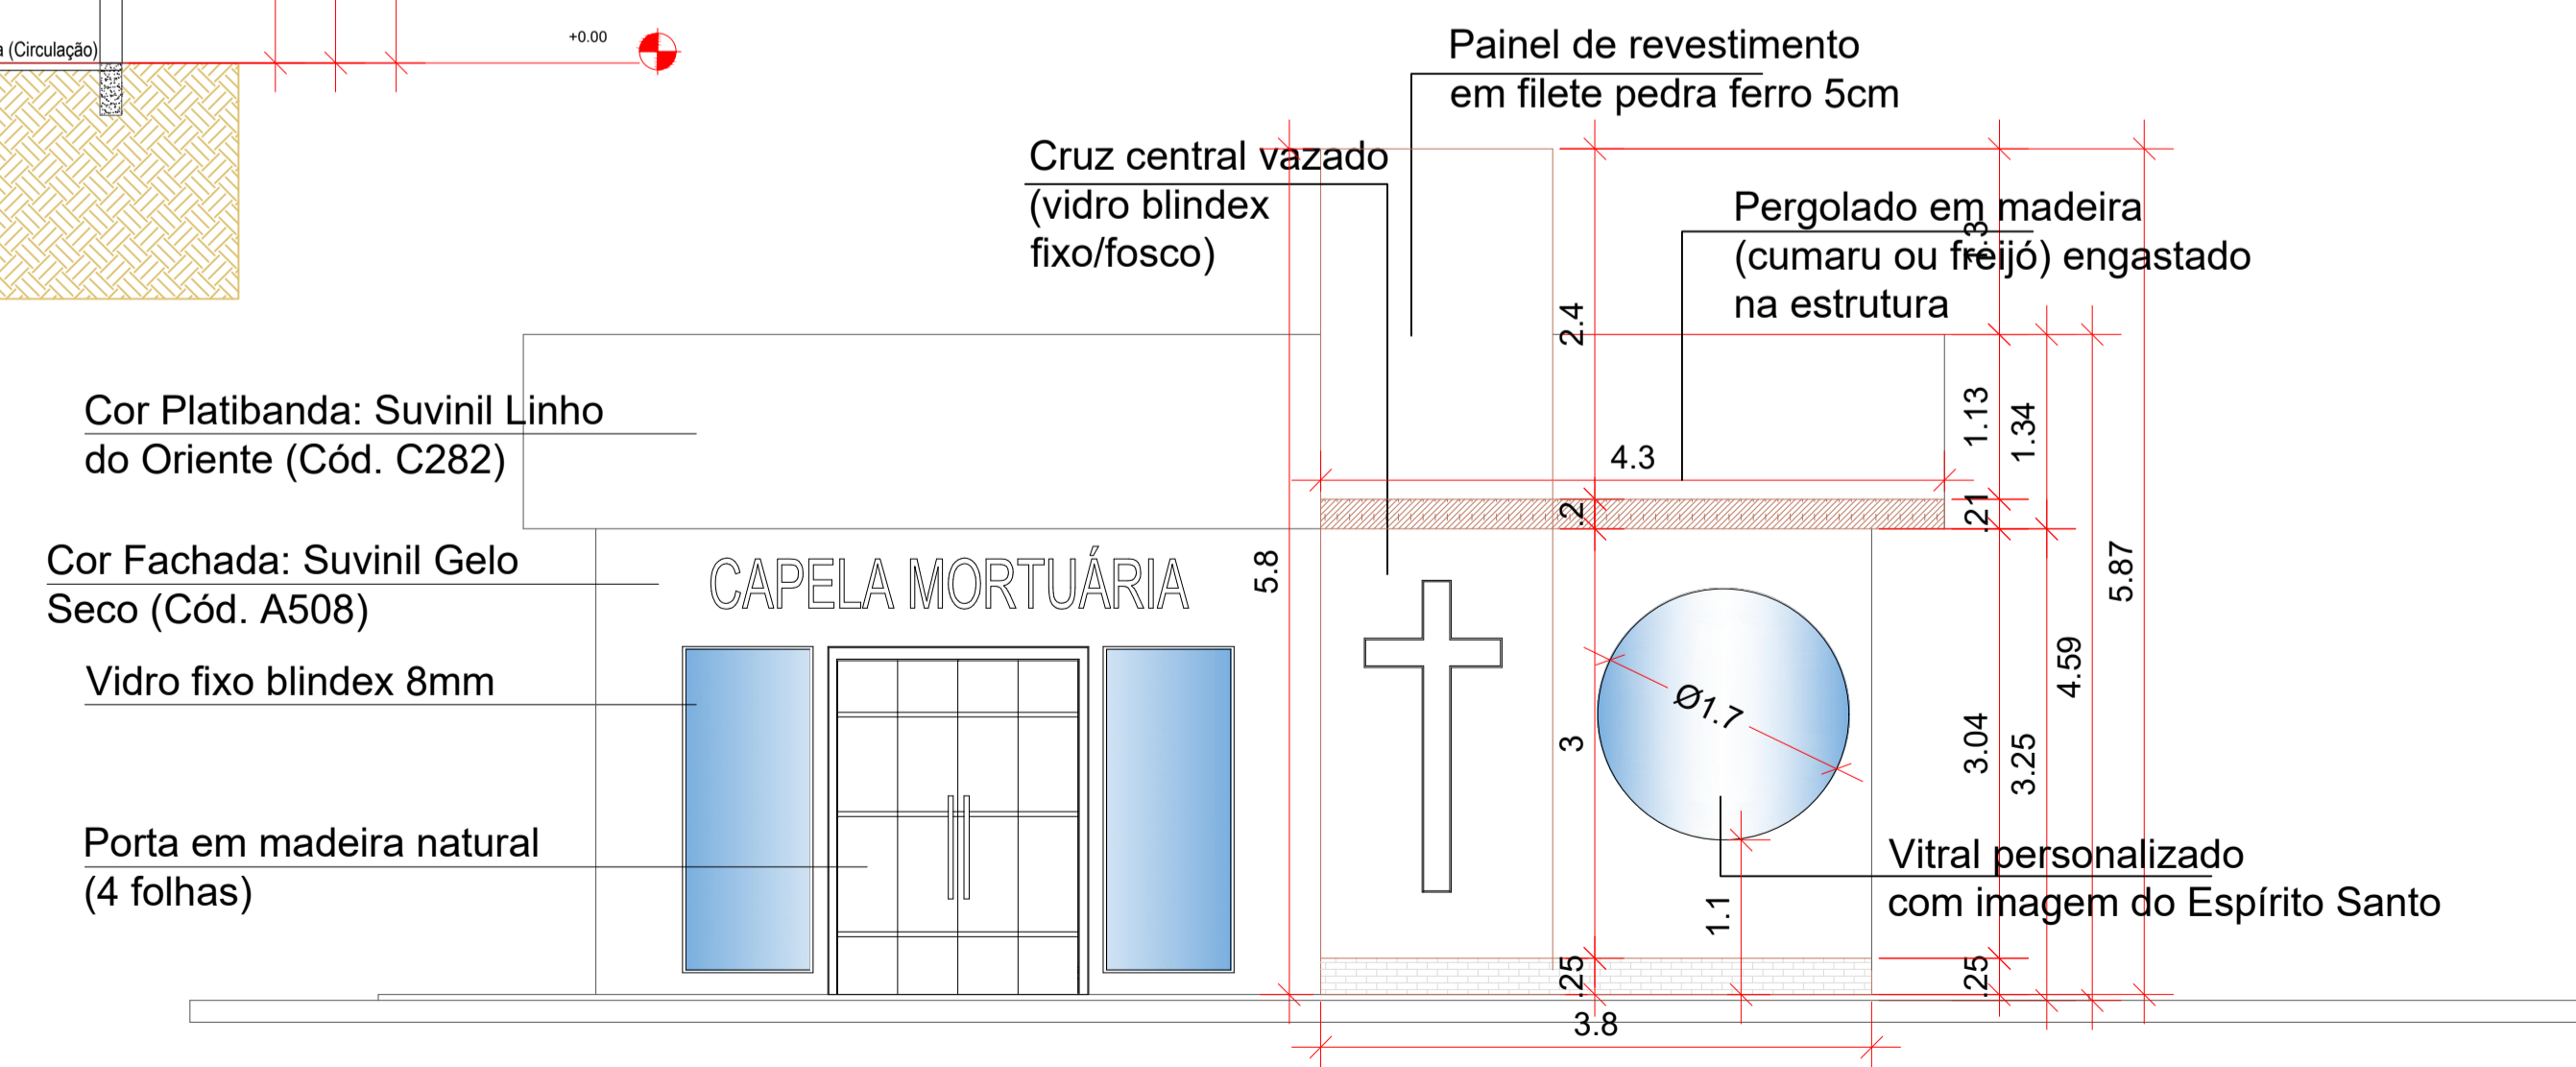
a (Circulação)

+0.00

Painel de revestimento em filete pedra ferro 5cm

Cruz central vazado (vidro blindex fixo/fosco)

Pergolado em madeira (cumaru ou freijó) engastado na estrutura

Cor Platibanda: Suvinil Linho do Oriente (Cód. C282)

Cor Fachada: Suvinil Gelo Seco (Cód. A508)

CAPELA MORTUÁRIA

Vidro fixo blindex 8mm

Porta em madeira natural (4 folhas)

Vitral personalizado com imagem do Espírito Santo

2.4
.3
4.3
1.13
1.34
.2
.21
5.8
5.87
Ø1.7
4.59
3
3.04
3.25
1.1
.25
.25
3.8